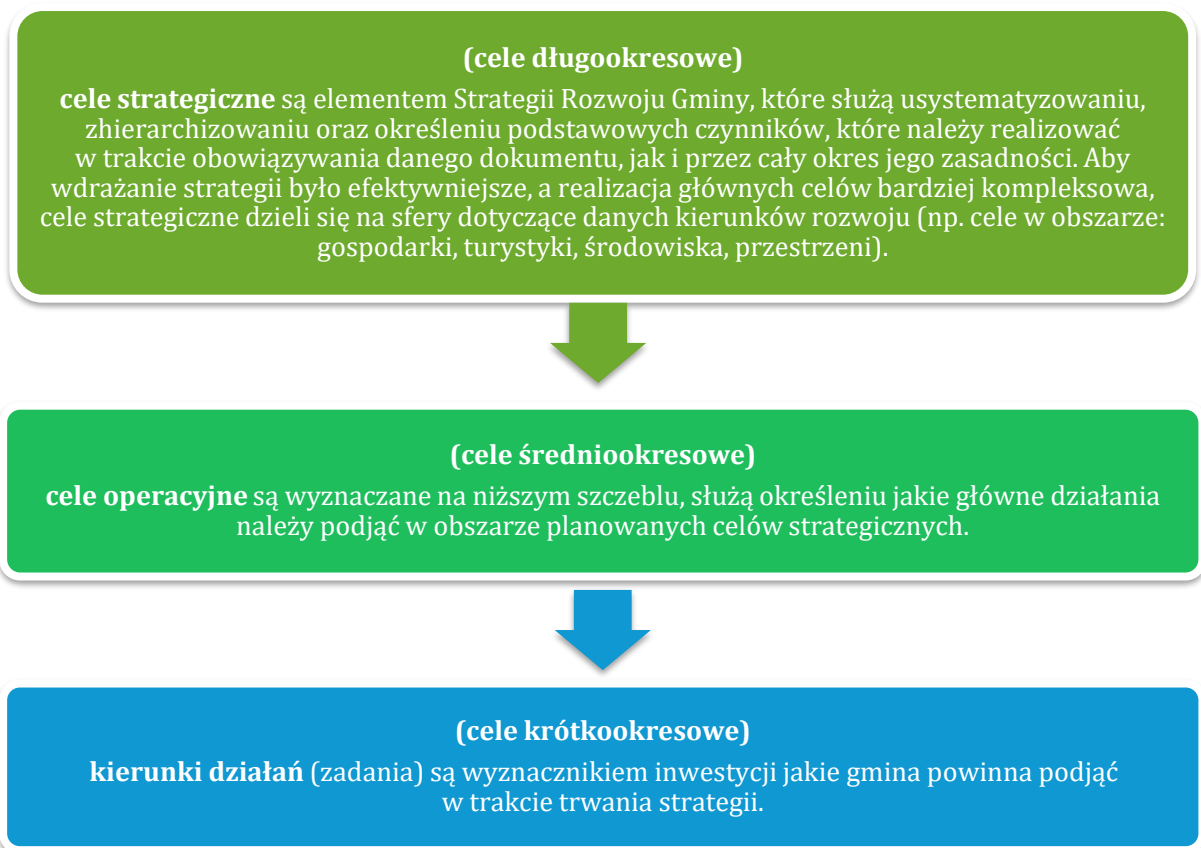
(cele długookresowe)

cele strategiczne są elementem Strategii Rozwoju Gminy, które służą usystematyzowaniu, zhierarchizowaniu oraz określeniu podstawowych czynników, które należy realizować w trakcie obowiązywania danego dokumentu, jak i przez cały okres jego zasadności. Aby wdrażanie strategii było efektywniejsze, a realizacja głównych celów bardziej kompleksowa, cele strategiczne dzieli się na sfery dotyczące danych kierunków rozwoju (np. cele w obszarze: gospodarki, turystyki, środowiska, przestrzeni).

(cele średniookresowe)

cele operacyjne są wyznaczane na niższym szczeblu, służą określeniu jakie główne działania należy podjąć w obszarze planowanych celów strategicznych.

(cele krótkookresowe)

kierunki działań (zadania) są wyznacznikiem inwestycji jakie gmina powinna podjąć w trakcie trwania strategii.